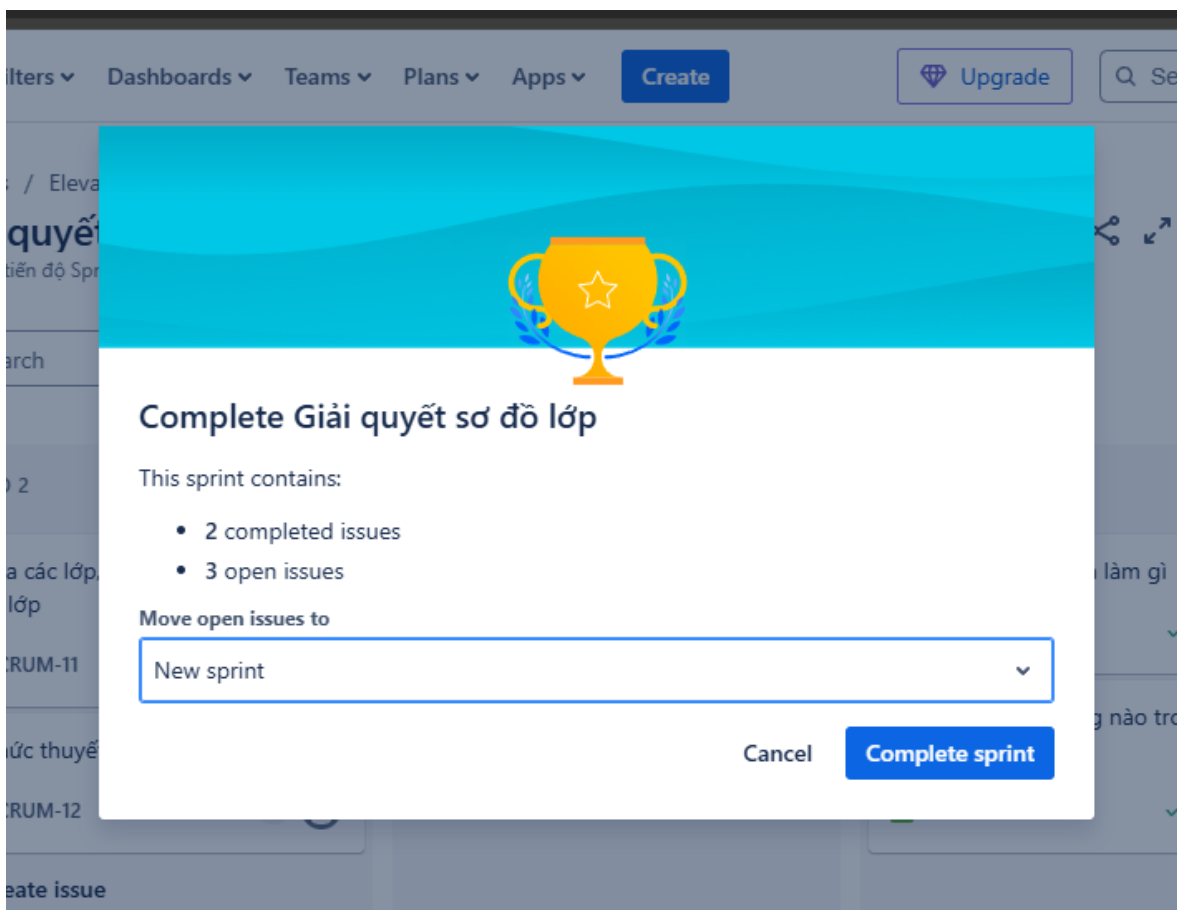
ilters Dashboards Teams Plans Apps Create Upgrade Se

s / Eleva

quyết

tiến độ Spr

arch

2

a các lớp,
lớp

CRUM-11

ức thuyế

CRUM-12

eate issue

làm gì

g nào tro

Complete Giải quyết sơ đồ lớp

This sprint contains:

- 2 completed issues
- 3 open issues

Move open issues to

New sprint

Cancel Complete sprint